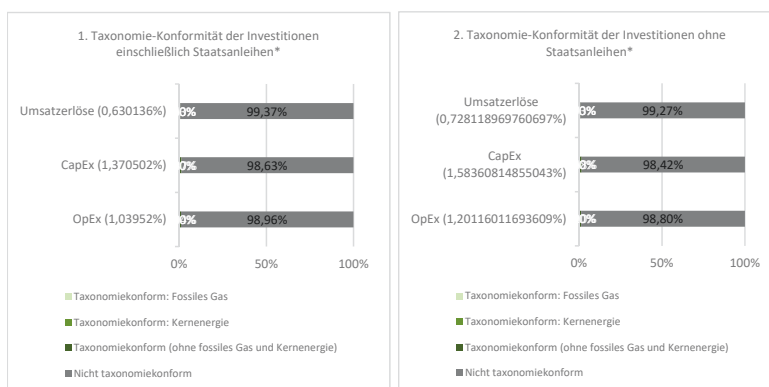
1. Taxonomie-Konformität der Investitionen einschließlich Staatsanleihen*

Umsatzerlöse (0,630136%) 0% 99,37%

CapEx (1,370502%) 0% 98,63%

OpEx (1,03952%) 0% 98,96%

0% 50% 100%

Taxonomiekonform: Fossiles Gas

Taxonomiekonform: Kernenergie

Taxonomiekonform (ohne fossiles Gas und Kernenergie)

Nicht taxonomiekonform

2. Taxonomie-Konformität der Investitionen ohne Staatsanleihen*

Umsatzerlöse (0,728118969760697%) 0% 99,27%

CapEx (1,58360814855043%) 0% 98,42%

OpEx (1,20116011693609%) 0% 98,80%

0% 50% 100%

Taxonomiekonform: Fossiles Gas

Taxonomiekonform: Kernenergie

Taxonomiekonform (ohne fossiles Gas und Kernenergie)

Nicht taxonomiekonform